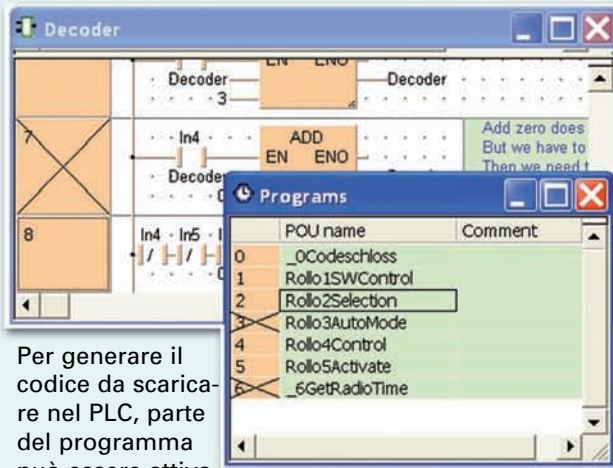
Decoder

EN ENO
Decoder
3
Decoder

7
In4
ADD
EN ENO
Decoder
0
Add zero does
But we have to
Then we need t

8
In4 In5

Programs

| | POU name | Comment |
|---|---|---|
| 0 | _0Codeschloss | |
| 1 | Rollo1SWControl | |
| 2 | Rollo2Selection | |
| 3 | Rollo3AutoMode | |
| 4 | Rollo4Control | |
| 5 | Rollo5Activate | |
| 6 | _6GetRadioTime | |

Per generare il codice da scaricare nel PLC, parte del programma può essere attiva